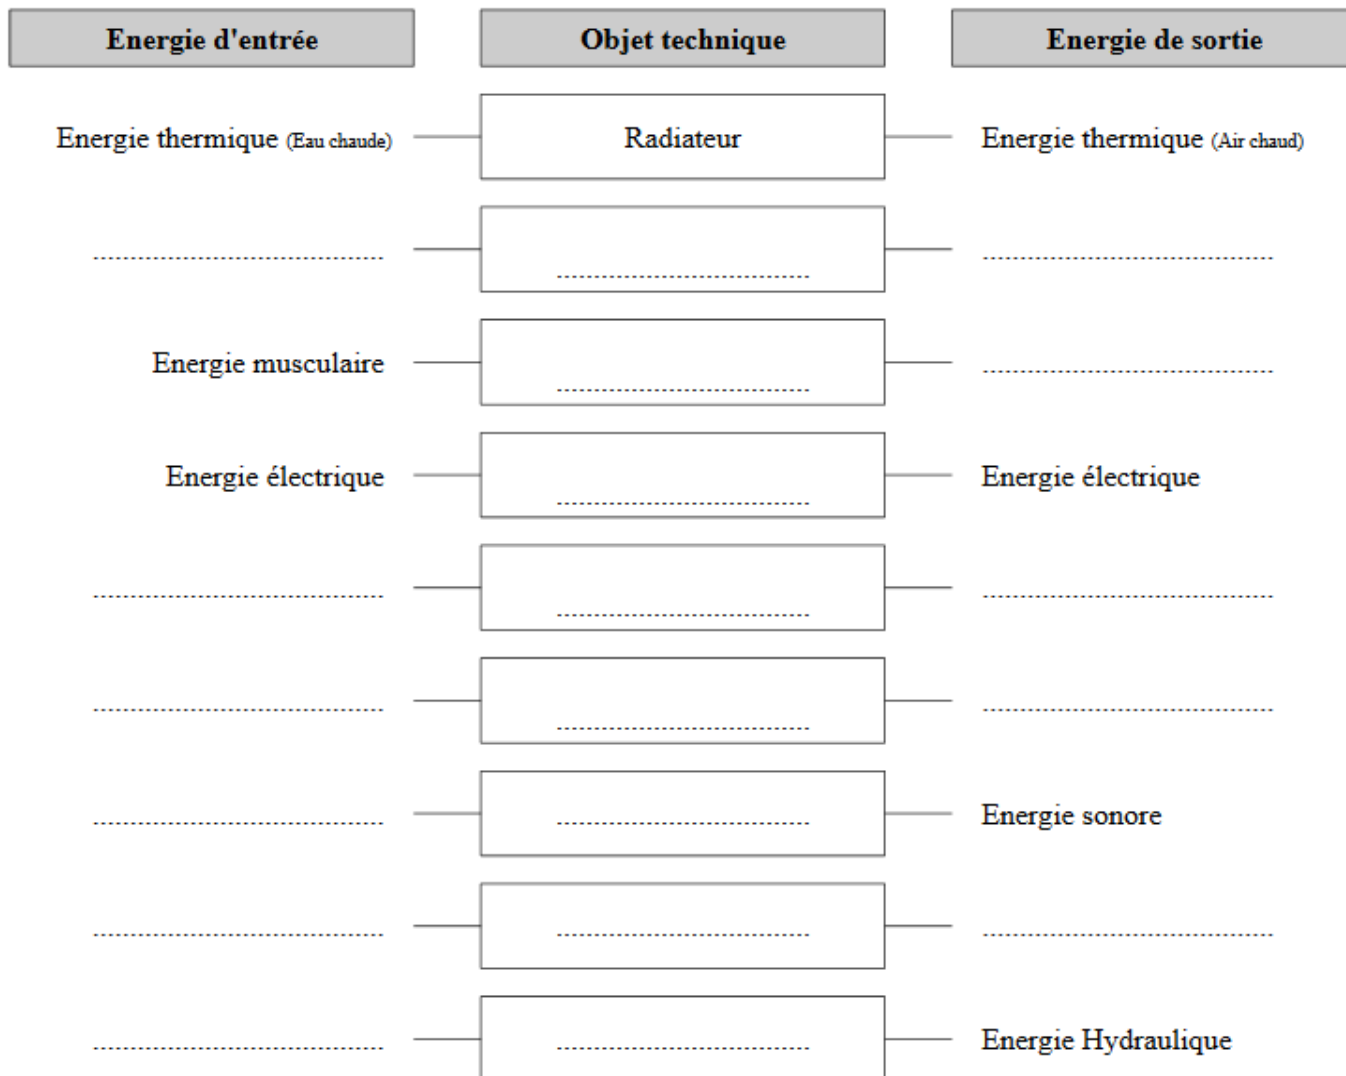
| Energie d'entrée | Objet technique | Energie de sortie |
|---|---|---|
| Energie thermique (Eau chaude) | Radiateur | Energie thermique (Air chaud) |
| .................................... | .................................... | .................................... |
| Energie musculaire | .................................... | .................................... |
| Energie électrique | .................................... | Energie électrique |
| .................................... | .................................... | .................................... |
| .................................... | .................................... | .................................... |
| .................................... | .................................... | Energie sonore |
| .................................... | .................................... | .................................... |
| .................................... | .................................... | Energie Hydraulique |